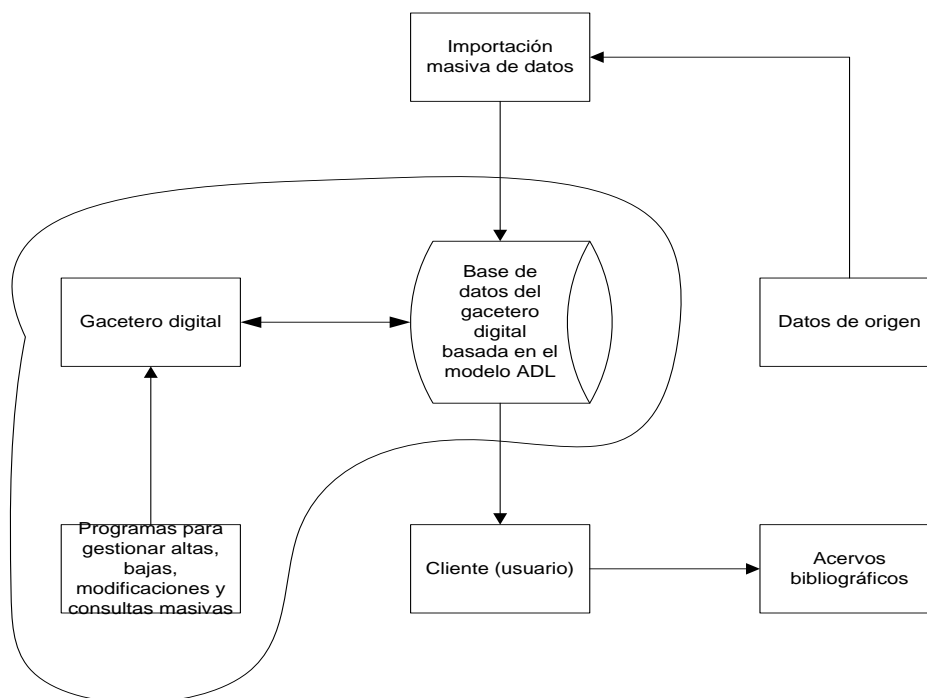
Importación masiva de datos

Base de datos del gacetero digital basada en el modelo ADL

Gacetero digital

Datos de origen

Programas para gestionar altas, bajas, modificaciones y consultas masivas

Cliente (usuario)

Acervos bibliográficos